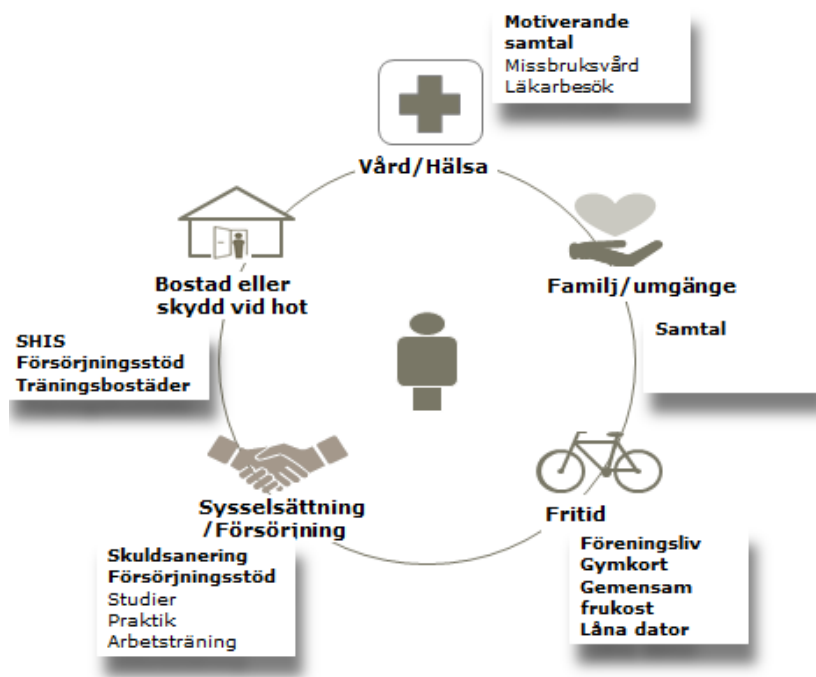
Motiverande samtal
Missbruksvård
Läkarbesök

Vård/Hälsa

Bostad eller skydd vid hot

SHIS
Försörjningsstöd
Träningsbostäder

Familj/umgänge

Samtal

Sysselsättning /Försörjning

Skuldsanering
Försörjningsstöd
Studier
Praktik
Arbetsträning

Fritid

Föreningsliv
Gymkort
Gemensam frukost
Låna dator